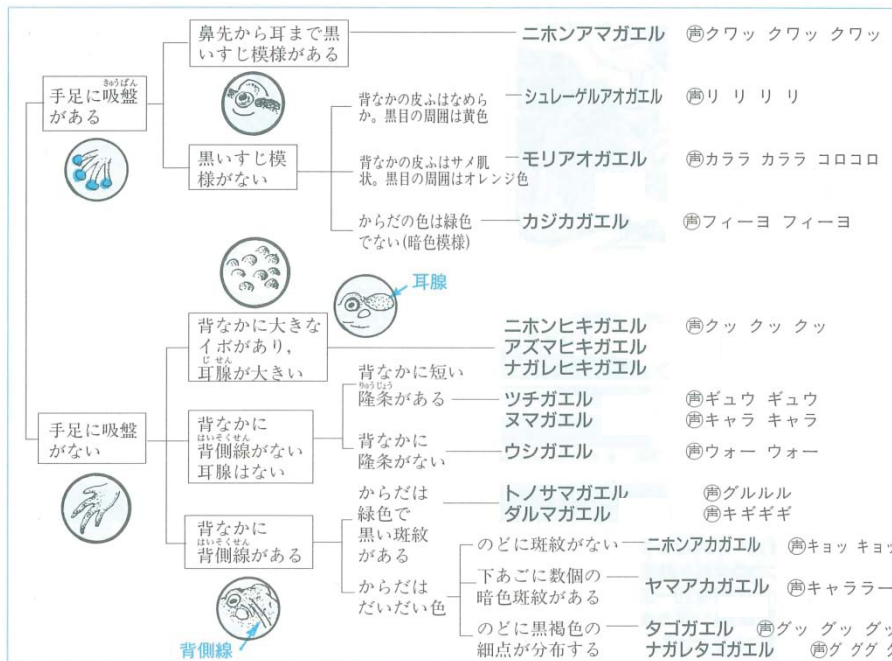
手足に吸盤（きゅうばん）がある

鼻先から耳まで黒いすじ模様がある — ニホンアマガエル　㊥クワッ クワッ クワッ

黒いすじ模様がない

背なかの皮ふはなめらか。黒目の周囲は黄色 — シュレーゲルアオガエル　㊥リ リ リ リ

背なかの皮ふはサメ肌状。黒目の周囲はオレンジ色 — モリアオガエル　㊥カララ カララ コロコロ

からだの色は緑色でない(暗色模様) — カジカガエル　㊥フィーヨ フィーヨ

耳腺

手足に吸盤がない

背なかに大きなイボがあり，耳腺（じせん）が大きい — ニホンヒキガエル　㊥クッ クッ クッ
アズマヒキガエル
ナガレヒキガエル

背なかに背側線（はいそくせん）がない耳腺はない

背なかに短い隆条（りゅうじょう）がある — ツチガエル　㊥ギュウ ギュウ
ヌマガエル　㊥キャラ キャラ

背なかに隆条がない — ウシガエル　㊥ウォー ウォー

背なかに背側線（はいそくせん）がある

からだは緑色で黒い斑紋がある — トノサマガエル　㊥グルルル
ダルマガエル　㊥キギギギ

からだはだいだい色

のどに斑紋がない — ニホンアカガエル　㊥キョッ キョッ

下あごに数個の暗色斑紋がある — ヤマアカガエル　㊥キャララー

のどに黒褐色の細点が分布する — タゴガエル　㊥グッ グッ グッ
ナガレタゴガエル　㊥グ グ グ

背側線